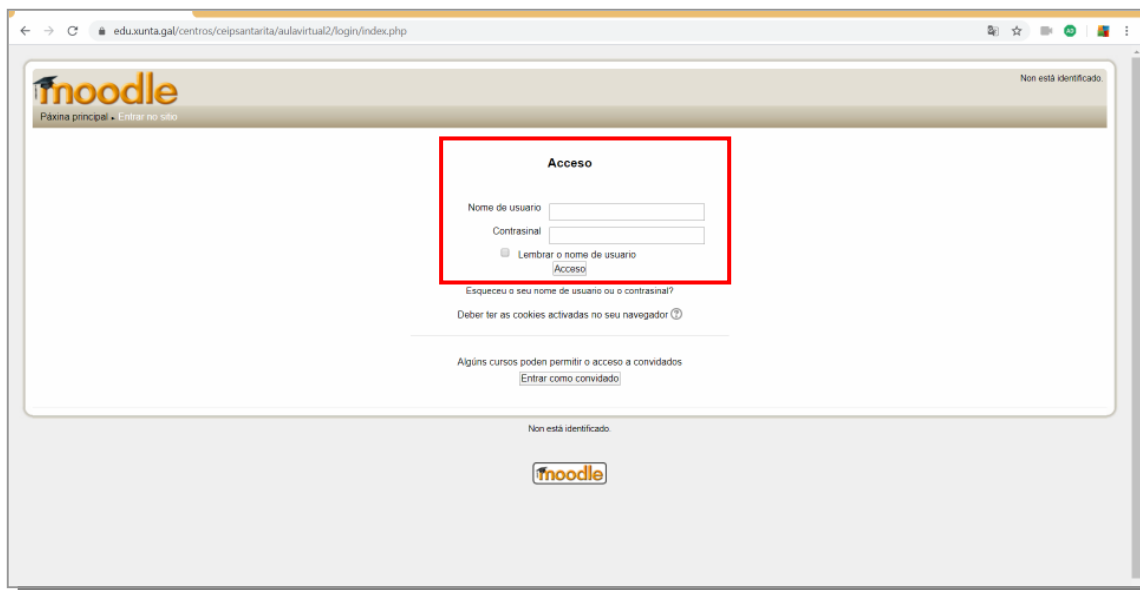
edu.xunta.gal/centros/ceipsantarita/aulavirtual2/login/index.php

moodle

Non está identificado.

Páxina principal ▸ Entrar no sitio

Acceso

Nome de usuario

Contrasinal

Lembrar o nome de usuario

Acceso

Esqueceu o seu nome de usuario ou o contrasinal?

Deber ter as cookies activadas no seu navegador

Algúns cursos poden permitir o acceso a convidados

Entrar como convidado

Non está identificado.

moodle